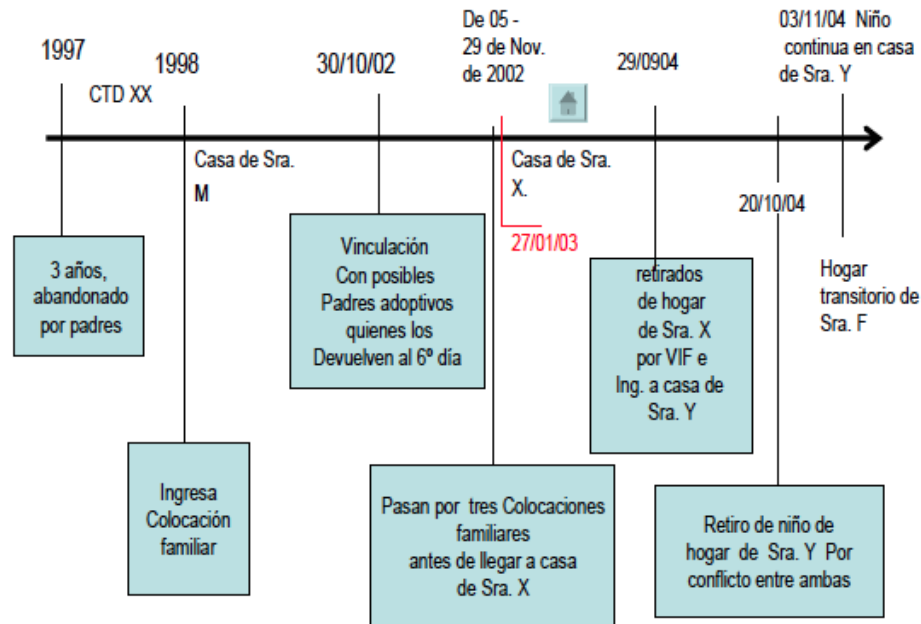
1997

CTD XX

1998

30/10/02

De 05 - 29 de Nov. de 2002

29/0904

03/11/04 Niño continua en casa de Sra. Y

Casa de Sra. M

Casa de Sra. X.

27/01/03

20/10/04

3 años, abandonado por padres

Vinculación Con posibles Padres adoptivos quienes los Devuelven al 6º día

retirados de hogar de Sra. X por VIF e Ing. a casa de Sra. Y

Hogar transitorio de Sra. F

Ingresa Colocación familiar

Pasan por tres Colocaciones familiares antes de llegar a casa de Sra. X

Retiro de niño de hogar de Sra. Y Por conflicto entre ambas